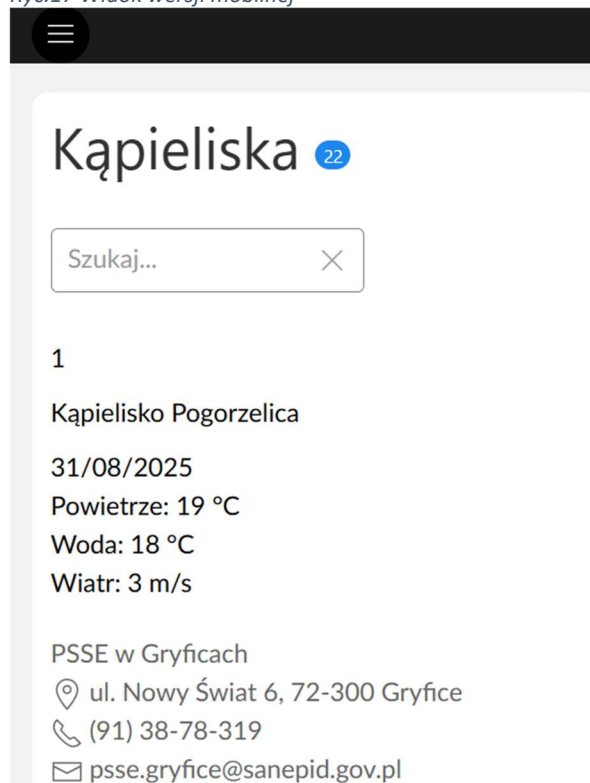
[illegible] Widok wersji mobilnej

Kąpieliska 22

Szukaj...

1

Kąpielisko Pogorzelica

31/08/2025
Powietrze: 19 °C
Woda: 18 °C
Wiatr: 3 m/s

PSSE w Gryficach
ul. Nowy Świat 6, 72-300 Gryfice
(91) 38-78-319
psse.gryfice@sanepid.gov.pl